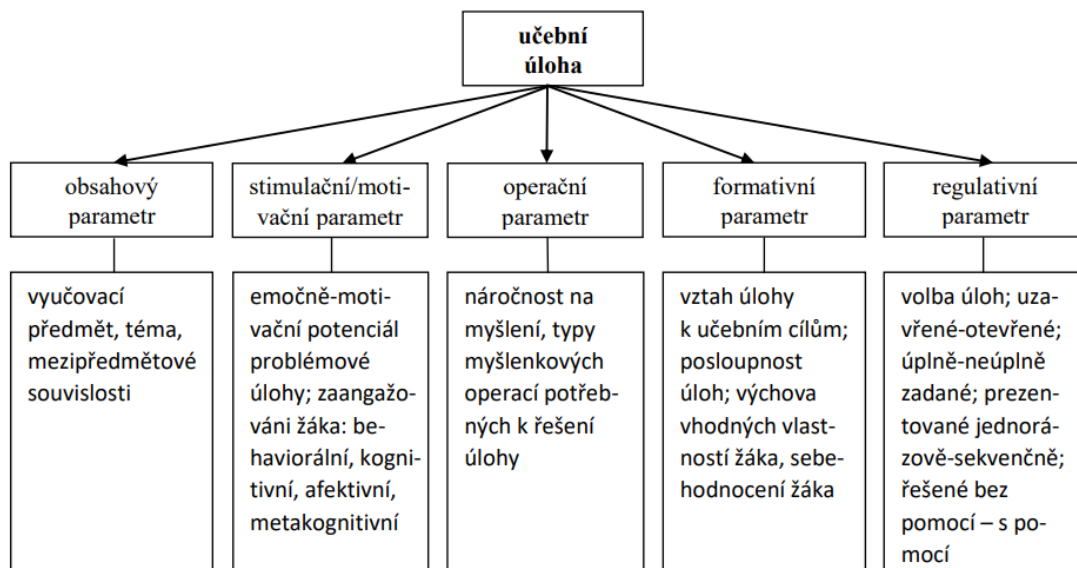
učební úloha

obsahový parametr

stimulační/motivační parametr

operační parametr

formativní parametr

regulativní parametr

vyučovací předmět, téma, mezipředmětové souvislosti

emočně-motivační potenciál problémové úlohy; zaangažování žáka: behaviorální, kognitivní, afektivní, metakognitivní

náročnost na myšlení, typy myšlenkových operací potřebných k řešení úlohy

vztah úlohy k učebním cílům; posloupnost úloh; výchova vhodných vlastností žáka, sebehodnocení žáka

volba úloh; uzavřené-otevřené; úplně-neúplně zadané; prezentované jednorázově-sekvenčně; řešené bez pomocí – s pomocí